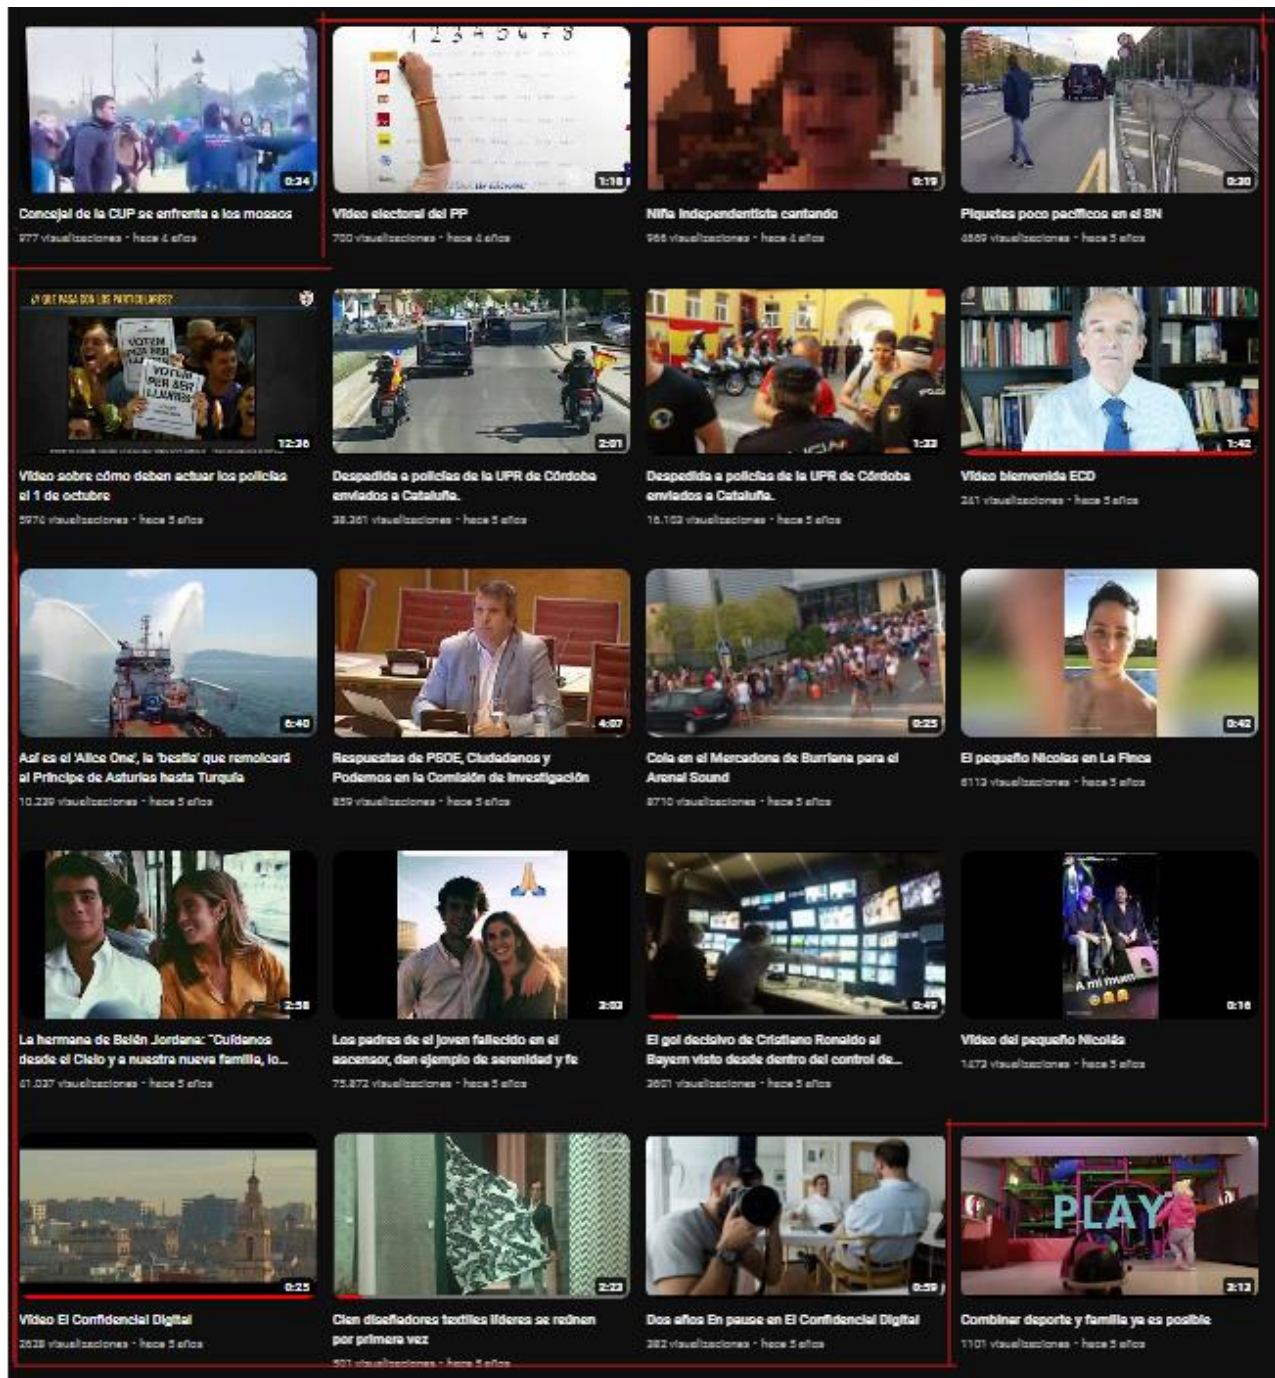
0:34
Concejal de la CUP se enfrenta a los mossos
977 visualizaciones · hace 4 años

1 2 3 4 5 6 7 8
1:18
Video electoral del PP
700 visualizaciones · hace 4 años

0:19
Niña independentista cantando
966 visualizaciones · hace 4 años

0:30
Piquetes poco pacíficos en el 8N
4869 visualizaciones · hace 5 años

¿Y QUÉ PASA CON LOS PARTICULARES?
VOTEM PER SER LLIURES
VOTEM PER SER LLIURES
12:36
Vídeo sobre cómo deben actuar los policías el 1 de octubre
5970 visualizaciones · hace 5 años

2:01
Despedida a policías de la UPR de Córdoba enviados a Cataluña.
38.361 visualizaciones · hace 5 años

1:33
Despedida a policías de la UPR de Córdoba enviados a Cataluña.
16.103 visualizaciones · hace 5 años

1:42
Vídeo bienvenida ECD
241 visualizaciones · hace 5 años

6:40
Así es el 'Alice One', la 'bestia' que remolcará el Príncipe de Asturias hasta Turquía
10.239 visualizaciones · hace 5 años

4:07
Respuestas de PSOE, Ciudadanos y Podemos en la Comisión de Investigación
859 visualizaciones · hace 5 años

0:25
Cola en el Mercadona de Burriana para el Arenal Sound
8710 visualizaciones · hace 5 años

0:42
El pequeño Nicolás en La Finca
6113 visualizaciones · hace 5 años

2:58
La hermana de Belén Jordana: "Cuídanos desde el Cielo y a nuestra nueva familia, lo...
61.037 visualizaciones · hace 5 años

2:03
Los padres de el joven fallecido en el ascensor, dan ejemplo de serenidad y fe
75.872 visualizaciones · hace 5 años

0:49
El gol decisivo de Cristiano Ronaldo al Bayern visto desde dentro del control de...
3601 visualizaciones · hace 5 años

A mi mum
0:16
Vídeo del pequeño Nicolás
1473 visualizaciones · hace 5 años

0:25
Vídeo El Confidencial Digital
2638 visualizaciones · hace 5 años

2:23
Cien diseñadores textiles líderes se reúnen por primera vez
501 visualizaciones · hace 5 años

0:59
Dos años En pause en El Confidencial Digital
382 visualizaciones · hace 5 años

PLAY
2:13
Combinar deporte y familia ya es posible
1101 visualizaciones · hace 5 años